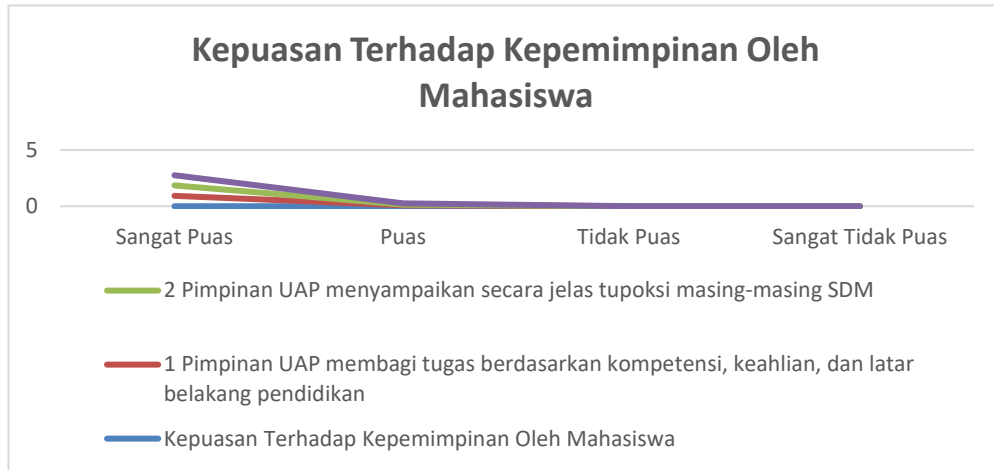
Kepuasan Terhadap Kepemimpinan Oleh Mahasiswa

5

0

Sangat Puas

Puas

Tidak Puas

Sangat Tidak Puas

2 Pimpinan UAP menyampaikan secara jelas tupoksi masing-masing SDM

1 Pimpinan UAP membagi tugas berdasarkan kompetensi, keahlian, dan latar belakang pendidikan

Kepuasan Terhadap Kepemimpinan Oleh Mahasiswa